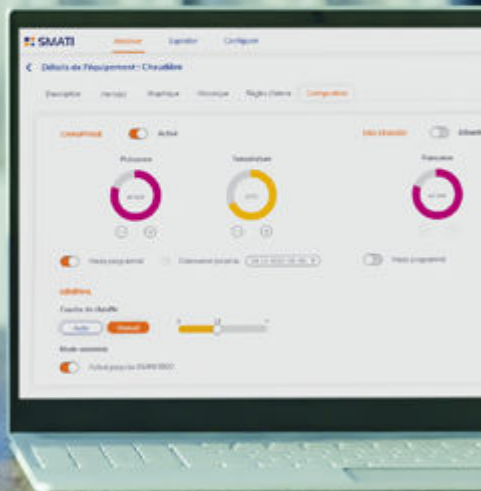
SMATI

Analyser Exploiter Configurer

Détails de l'équipement : Chaudière

Description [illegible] Graphique Historique Règles d'alerte Commandes

Chauffage Activé

Puissance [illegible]

Température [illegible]

Pression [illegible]

Mode programmé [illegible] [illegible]

Mode programmé

Lubrifiants

Courbe de chauffe

Auto Manuel

Mode sommeil

Activé jusqu'au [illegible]